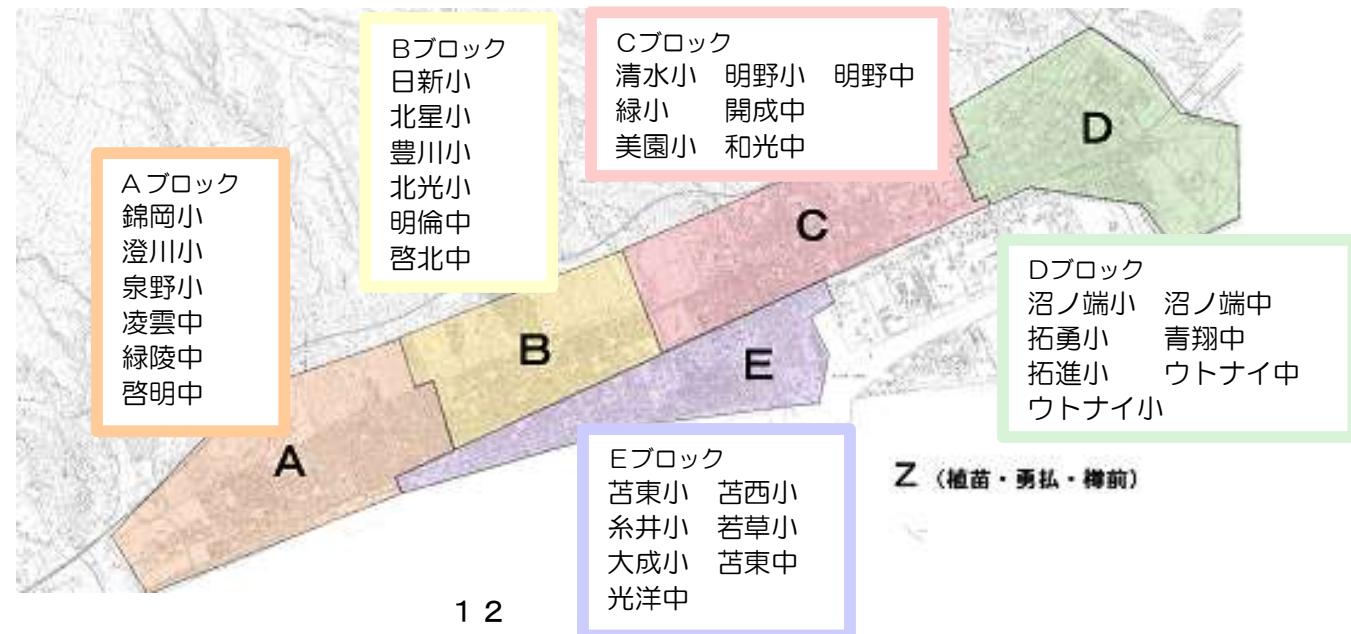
Bブロック
日新小
北星小
豊川小
北光小
明倫中
啓北中

Cブロック
清水小　明野小　明野中
緑小　開成中
美園小　和光中

D

Aブロック
錦岡小
澄川小
泉野小
凌雲中
緑陵中
啓明中

C

Dブロック
沼ノ端小　沼ノ端中
拓勇小　青翔中
拓進小　ウトナイ中
ウトナイ小

B

E

A

Eブロック
苫東小　苫西小
糸井小　若草小
大成小　苫東中
光洋中

Z（植苗・勇払・樽前）

１２